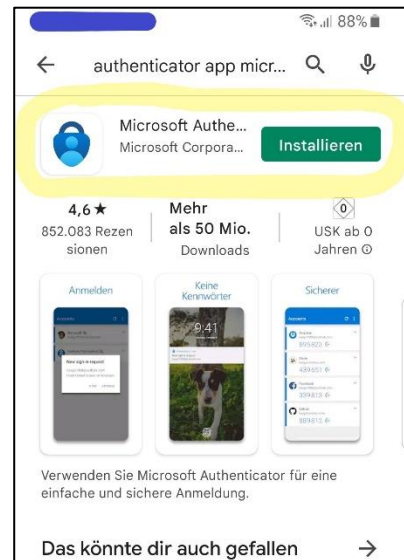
88%

authenticator app micr...

Microsoft Authe...
Microsoft Corpora...
Installieren

4,6 ★
852.083 Rezensionen

Mehr als 50 Mio.
Downloads

0
USK ab 0 Jahren

Anmelden

Keine Kennwörter

9:41

Sicherer

Verwenden Sie Microsoft Authenticator für eine einfache und sichere Anmeldung.

Das könnte dir auch gefallen →